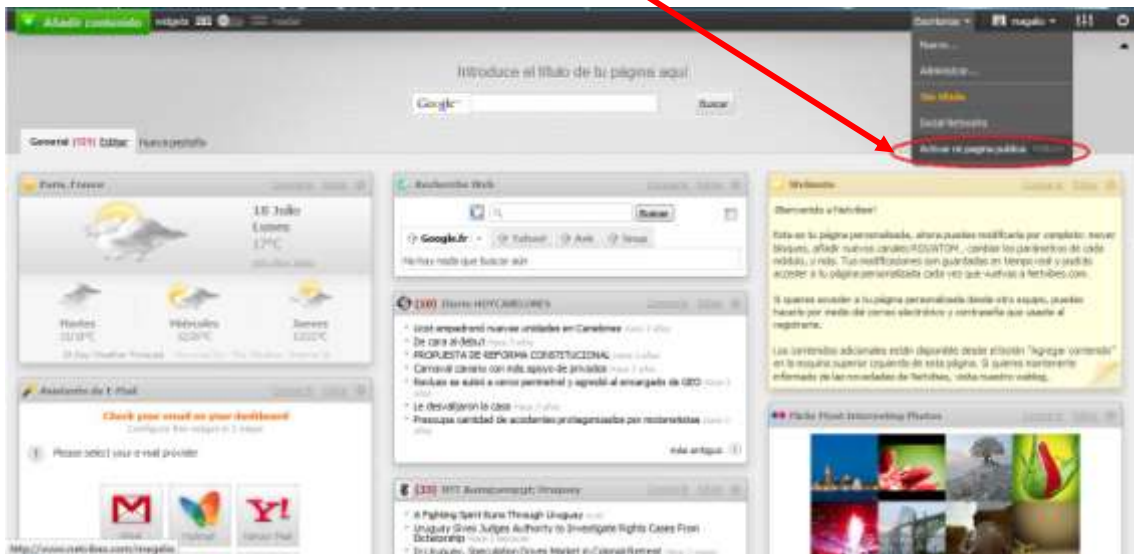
Añadir contenido widgets

Escritorios magalo

Nuevo...

Administrar...

Mi página

Activar mi página pública

Introduce el título de tu página aquí

Google Buscar

General (371) Editar Nueva pestaña

Paris, France

10 Julio
Lunes
17°C

Martes

Miércoles

Jueves

Asistente de E-Mail

Check your email on your dashboard

1 Please select your e-mail provider

Búsqueda Web

Buscar

Google.fr Yahoo! Ask Bing

No hay nada que buscar aún

[100] Diario MONTEVIDEO

Usan amparo nuevas unidades en Carrasco

De cara al debut

PROPUESTA DE REFORMA CONSTITUCIONAL

Carnaval caro con más apoyo de privados

Rapiña se subió a camión personal y agredió al encargado de OSE

Le desvalijaron la casa

Preocupa cantidad de accidentes protagonizados por motociclistas

más antiguo

[33] NYT Uruguay

A Fighting Spirit Runs Through Uruguay

Uruguay Gives Judges Authority to Investigate Rights Cases From Dictatorship

Welcome

¡Bienvenido a Netvibes!

Esta es tu página personalizada, ahora puedes modificarla por completo: mover bloques, añadir nuevos canales RSS/ATOM, cambiar los parámetros de cada módulo, y más. Tus modificaciones son guardadas en tiempo real y podrás acceder a tu página personalizada cada vez que vuelvas a Netvibes.com.

Si quieres acceder a tu página personalizada desde otro equipo, puedes hacerlo por medio del correo electrónico y contraseña que usaste al registrarte.

Los contenidos adicionales están disponibles desde el botón "Agregar contenido" en la esquina superior izquierda de esta página. Si quieres mantenerte informado de las novedades de Netvibes, visita nuestro weblog.

Flickr Most Interesting Photos

http://www.netvibes.com/magalo